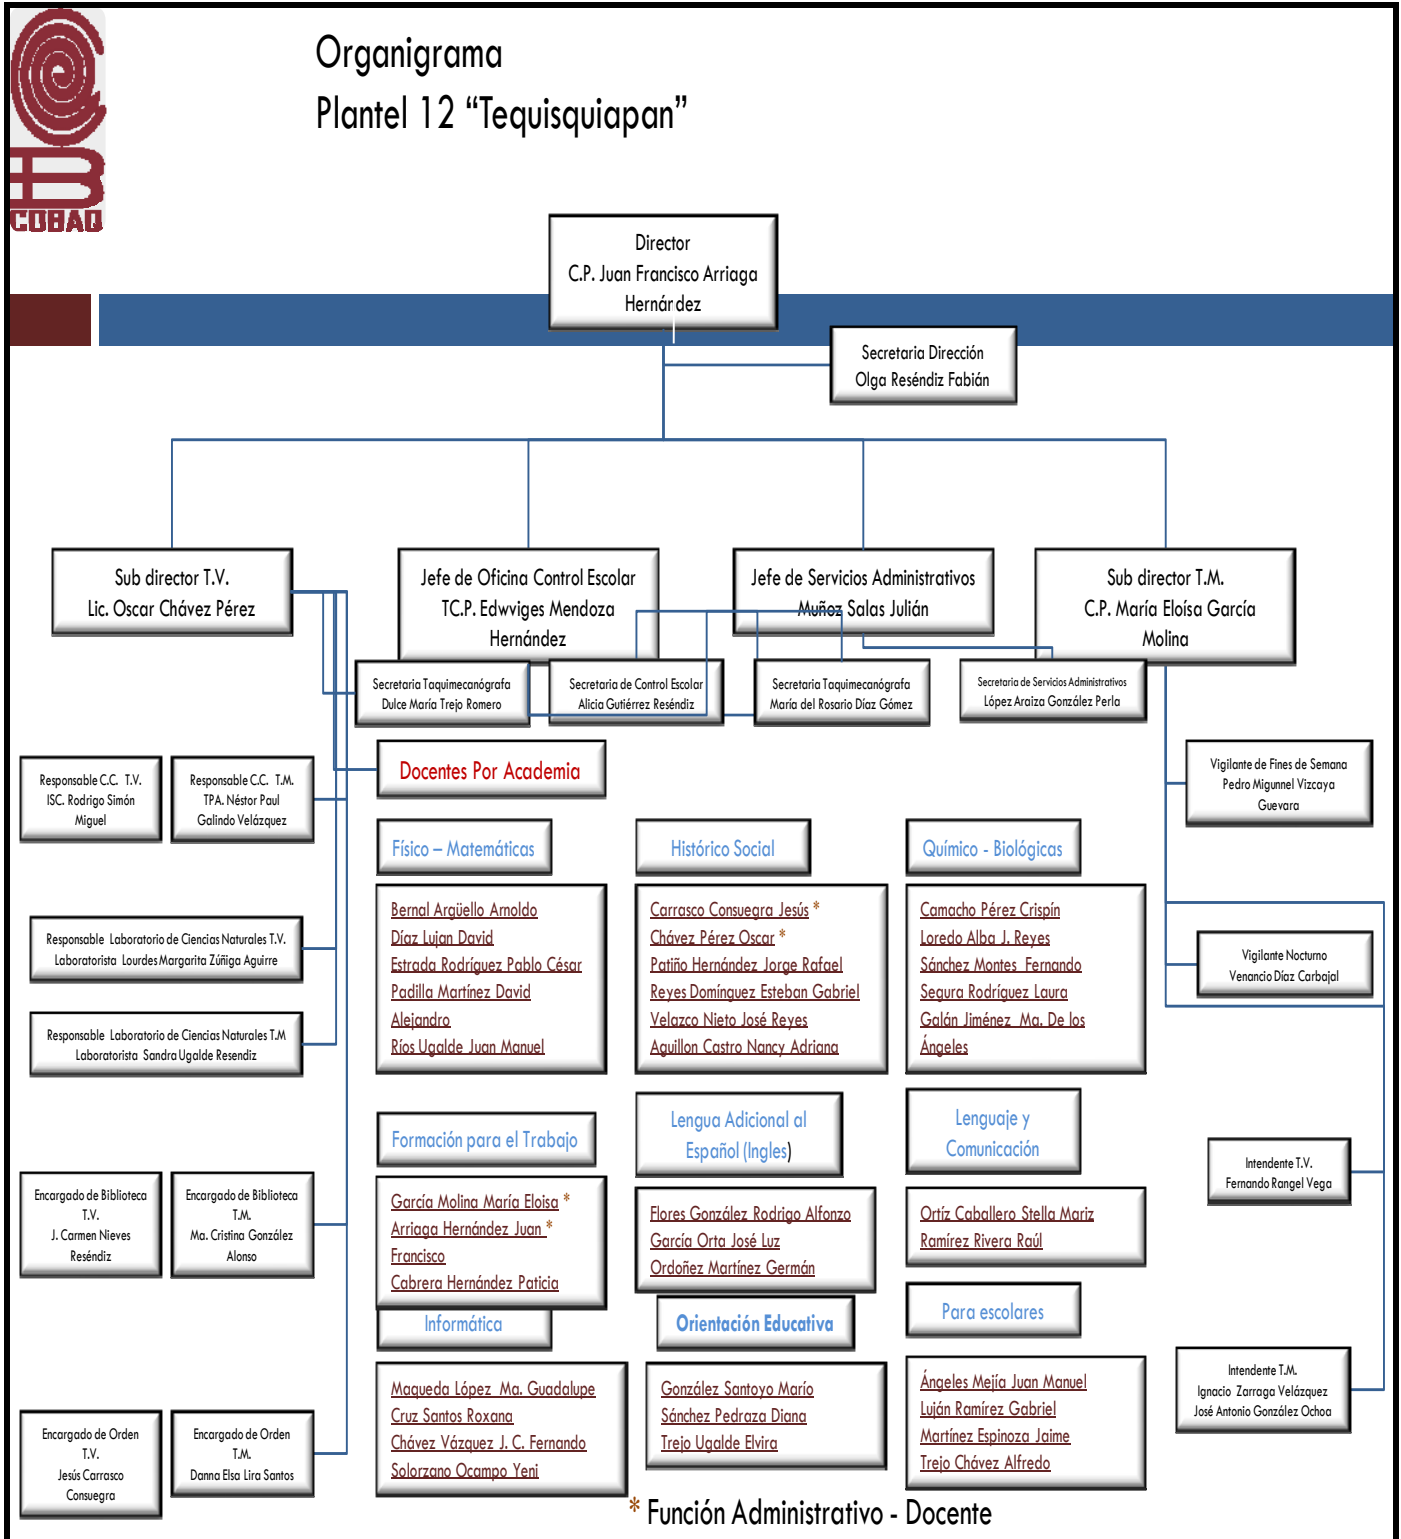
COBAQ

Organigrama
Plantel 12 “Tequisquiapan”

Director
C.P. Juan Francisco Arriaga Hernández

Secretaria Dirección
Olga Reséndiz Fabián

Sub director T.V.
Lic. Oscar Chávez Pérez

Jefe de Oficina Control Escolar
TC.P. Edwviges Mendoza Hernández

Jefe de Servicios Administrativos
Muñoz Salas Julián

Sub director T.M.
C.P. María Eloísa García Molina

Secretaria Taquimecanógrafa
Dulce María Trejo Romero

Secretaria de Control Escolar
Alicia Gutiérrez Reséndiz

Secretaria Taquimecanógrafa
María del Rosario Díaz Gómez

Secretaria de Servicios Administrativos
López Araiza González Perla

Docentes Por Academia

Responsable C.C. T.V.
ISC. Rodrigo Simón Miguel

Responsable C.C. T.M.
TPA. Néstor Paul Galindo Velázquez

Vigilante de Fines de Semana
Pedro Migunnel Vizcaya Guevara

Físico – Matemáticas
Bernal Argüello Arnoldo
Díaz Lujan David
Estrada Rodríguez Pablo César
Padilla Martínez David Alejandro
Ríos Ugalde Juan Manuel

Histórico Social
Carrasco Consuegra Jesús *
Chávez Pérez Oscar *
Patiño Hernández Jorge Rafael
Reyes Domínguez Esteban Gabriel
Velazco Nieto José Reyes
Aguillon Castro Nancy Adriana

Químico - Biológicas
Camacho Pérez Crispín
Loredo Alba J. Reyes
Sánchez Montes Fernando
Segura Rodríguez Laura
Galán Jiménez Ma. De los Ángeles

Responsable Laboratorio de Ciencias Naturales T.V.
Laboratorista Lourdes Margarita Zúñiga Aguirre

Responsable Laboratorio de Ciencias Naturales T.M
Laboratorista Sandra Ugalde Resendiz

Vigilante Nocturno
Venancio Díaz Carbajal

Formación para el Trabajo
García Molina María Eloisa *
Arriaga Hernández Juan * Francisco
Cabrera Hernández Paticia

Lengua Adicional al Español (Ingles)
Flores González Rodrigo Alfonzo
García Orta José Luz
Ordoñez Martínez Germán

Lenguaje y Comunicación
Ortíz Caballero Stella Mariz
Ramírez Rivera Raúl

Encargado de Biblioteca T.V.
J. Carmen Nieves Reséndiz

Encargado de Biblioteca T.M.
Ma. Cristina González Alonso

Intendente T.V.
Fernando Rangel Vega

Informática
Maqueda López Ma. Guadalupe
Cruz Santos Roxana
Chávez Vázquez J. C. Fernando
Solorzano Ocampo Yeni

Orientación Educativa
González Santoyo Mario
Sánchez Pedraza Diana
Trejo Ugalde Elvira

Para escolares
Ángeles Mejía Juan Manuel
Luján Ramírez Gabriel
Martínez Espinoza Jaime
Trejo Chávez Alfredo

Encargado de Orden T.V.
Jesús Carrasco Consuegra

Encargado de Orden T.M.
Danna Elsa Lira Santos

Intendente T.M.
Ignacio Zarraga Velázquez
José Antonio González Ochoa

* Función Administrativo - Docente